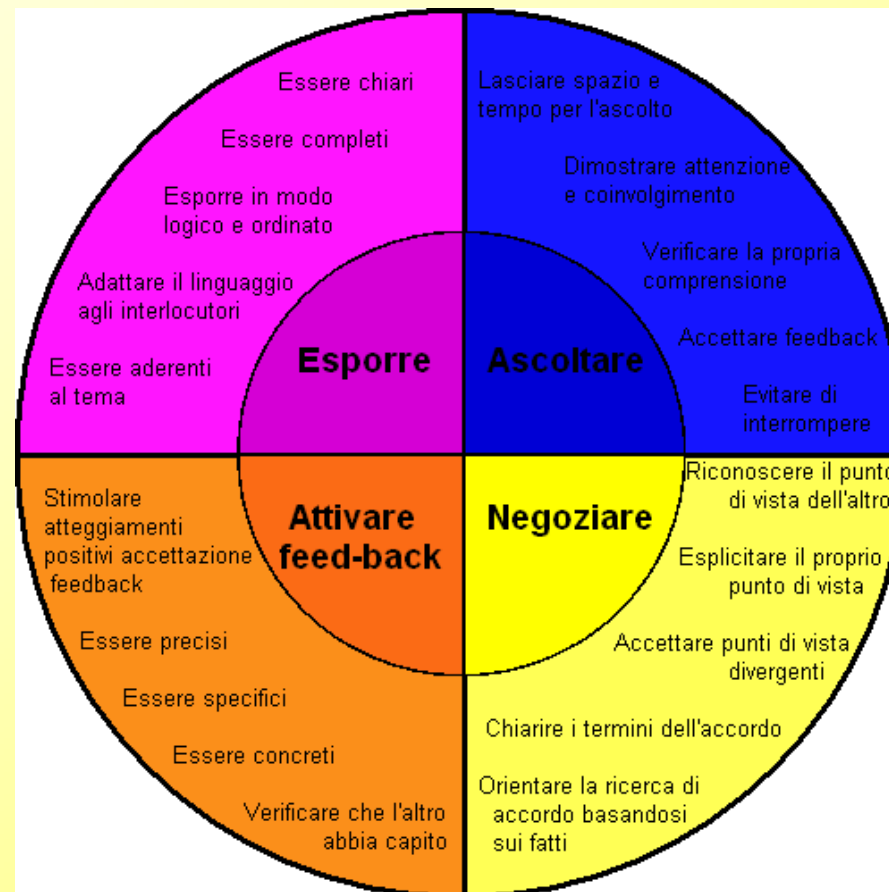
Essere chiari

Essere completi

Esporre in modo logico e ordinato

Adattare il linguaggio agli interlocutori

Essere aderenti al tema

Esporre

Lasciare spazio e tempo per l'ascolto

Dimostrare attenzione e coinvolgimento

Verificare la propria comprensione

Accettare feedback

Evitare di interrompere

Ascoltare

Attivare feed-back

Stimolare atteggiamenti positivi accettazione feedback

Essere precisi

Essere specifici

Essere concreti

Verificare che l'altro abbia capito

Negoziare

Riconoscere il punto di vista dell'altro

Esplicitare il proprio punto di vista

Accettare punti di vista divergenti

Chiarire i termini dell'accordo

Orientare la ricerca di accordo basandosi sui fatti